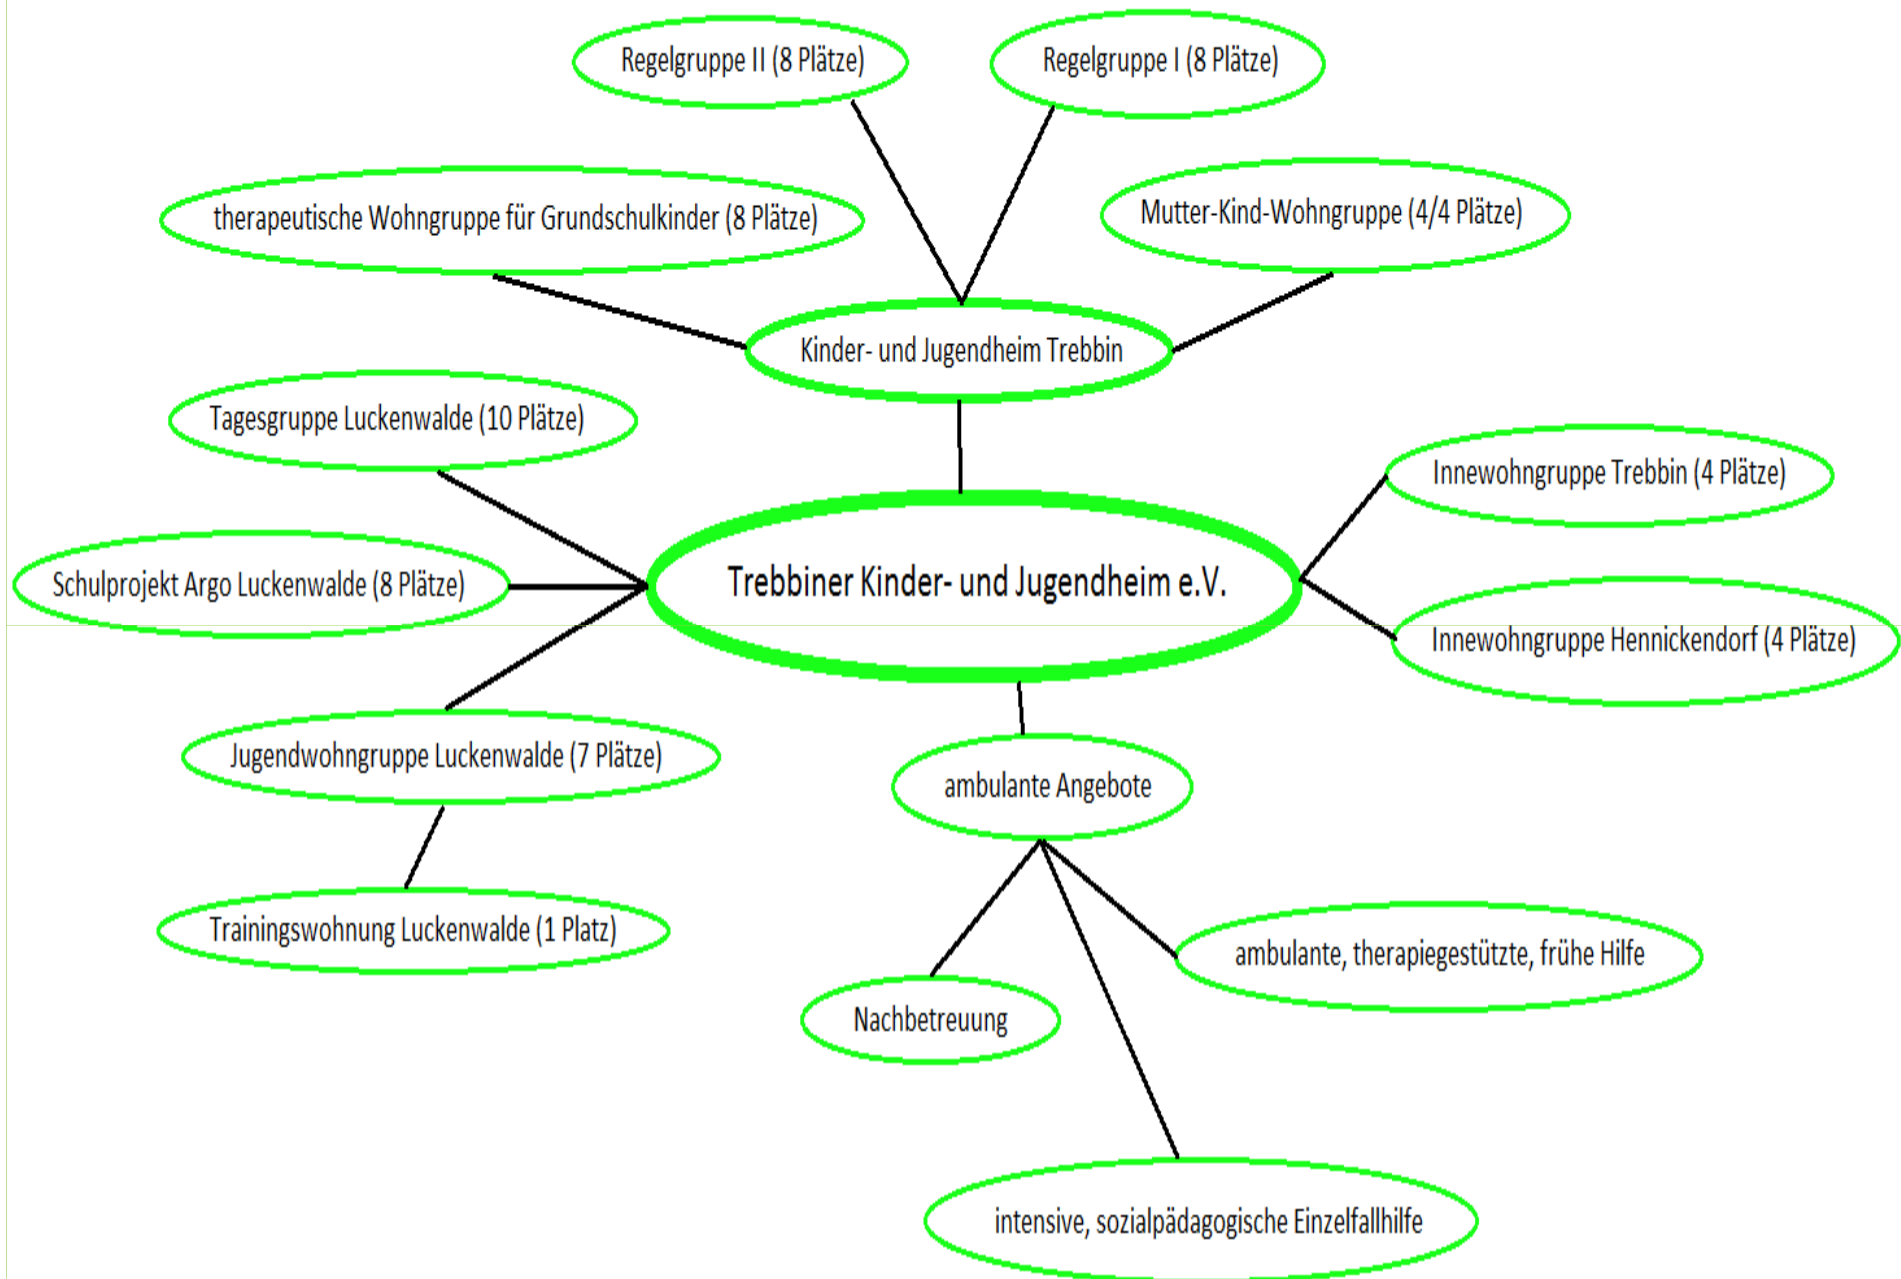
Regelgruppe II (8 Plätze)

Regelgruppe I (8 Plätze)

therapeutische Wohngruppe für Grundschulkinder (8 Plätze)

Mutter-Kind-Wohngruppe (4/4 Plätze)

Kinder- und Jugendheim Trebbin

Tagesgruppe Luckenwalde (10 Plätze)

Innewohngruppe Trebbin (4 Plätze)

Schulprojekt Argo Luckenwalde (8 Plätze)

Trebbiner Kinder- und Jugendheim e.V.

Innewohngruppe Hennickendorf (4 Plätze)

Jugendwohngruppe Luckenwalde (7 Plätze)

ambulante Angebote

Trainingswohnung Luckenwalde (1 Platz)

ambulante, therapiegestützte, frühe Hilfe

Nachbetreuung

intensive, sozialpädagogische Einzelfallhilfe